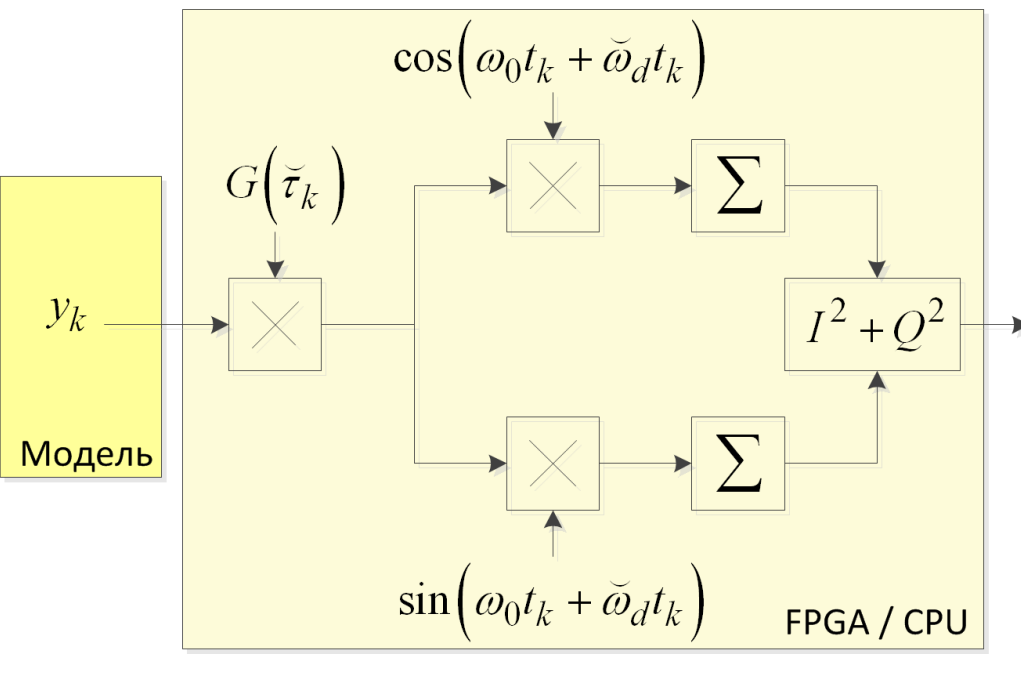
$\cos\left(\omega_0 t_k + \breve{\omega}_d t_k\right)$

$G\left(\breve{\tau}_k\right)$

$y_k$

$\times$

$\times$

$\sum$

$I^2 + Q^2$

$\times$

$\sum$

Модель

$\sin\left(\omega_0 t_k + \breve{\omega}_d t_k\right)$

FPGA / CPU